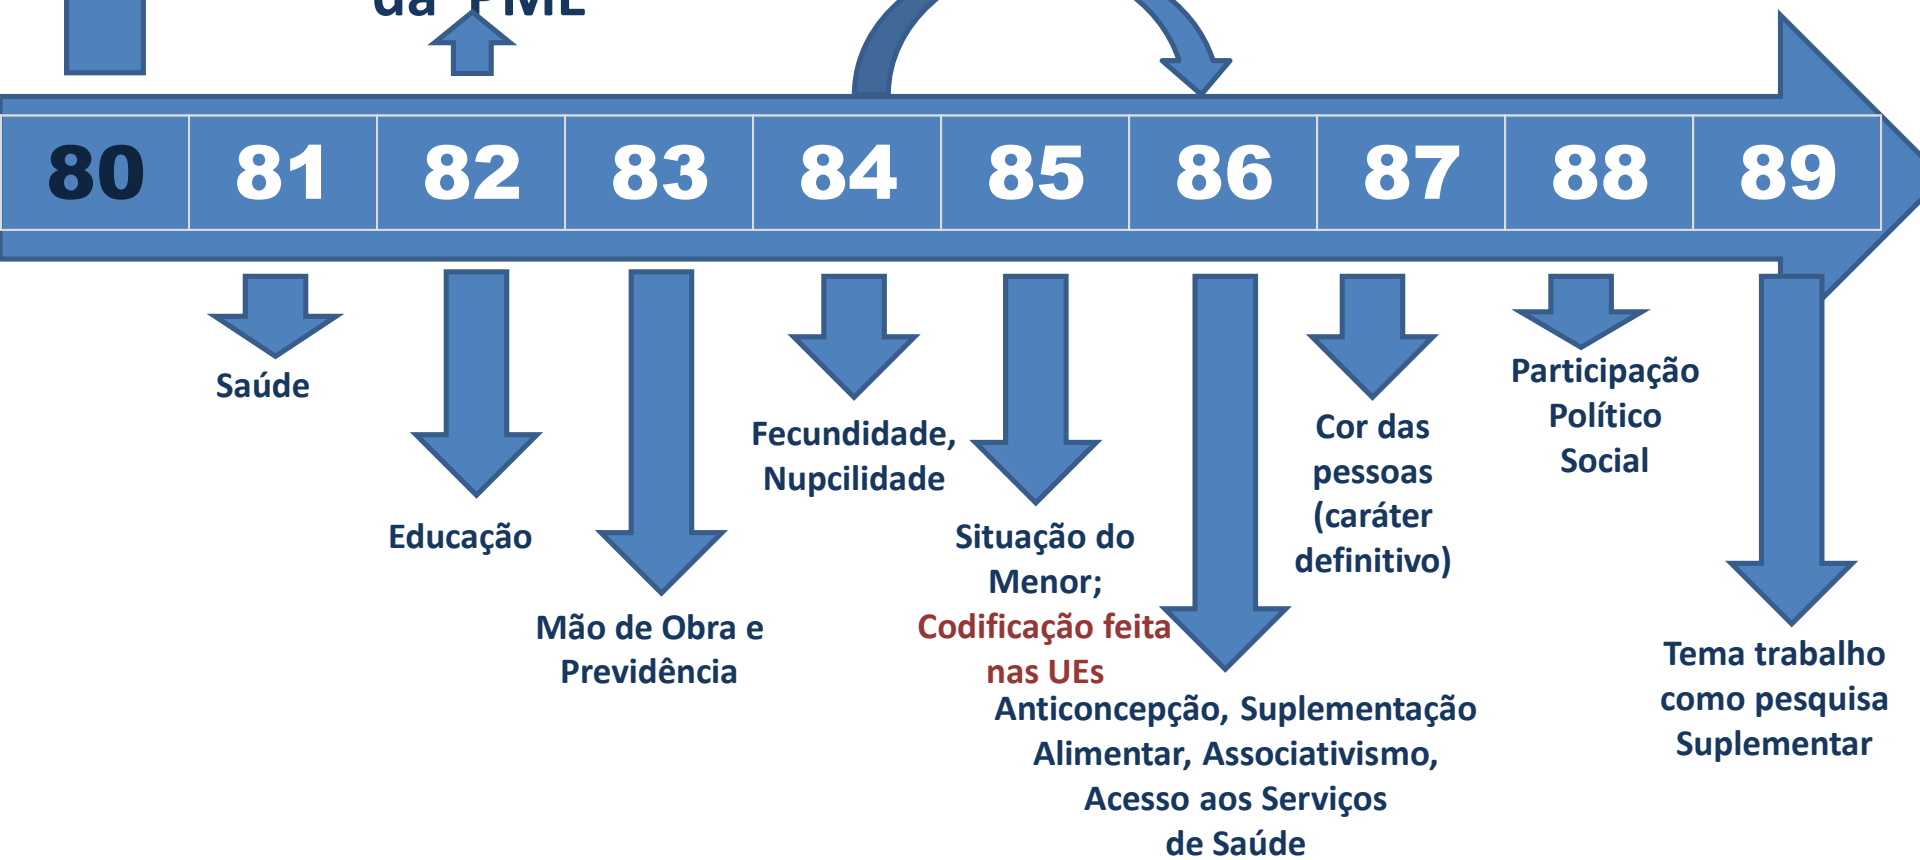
da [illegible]

80 81 82 83 84 85 86 87 88 89

Saúde

Educação

Mão de Obra e Previdência

Fecundidade, Nupcilidade

Situação do Menor; Codificação feita nas UEs

Anticoncepção, Suplementação Alimentar, Associativismo, Acesso aos Serviços de Saúde

Cor das pessoas (caráter definitivo)

Participação Político Social

Tema trabalho como pesquisa Suplementar